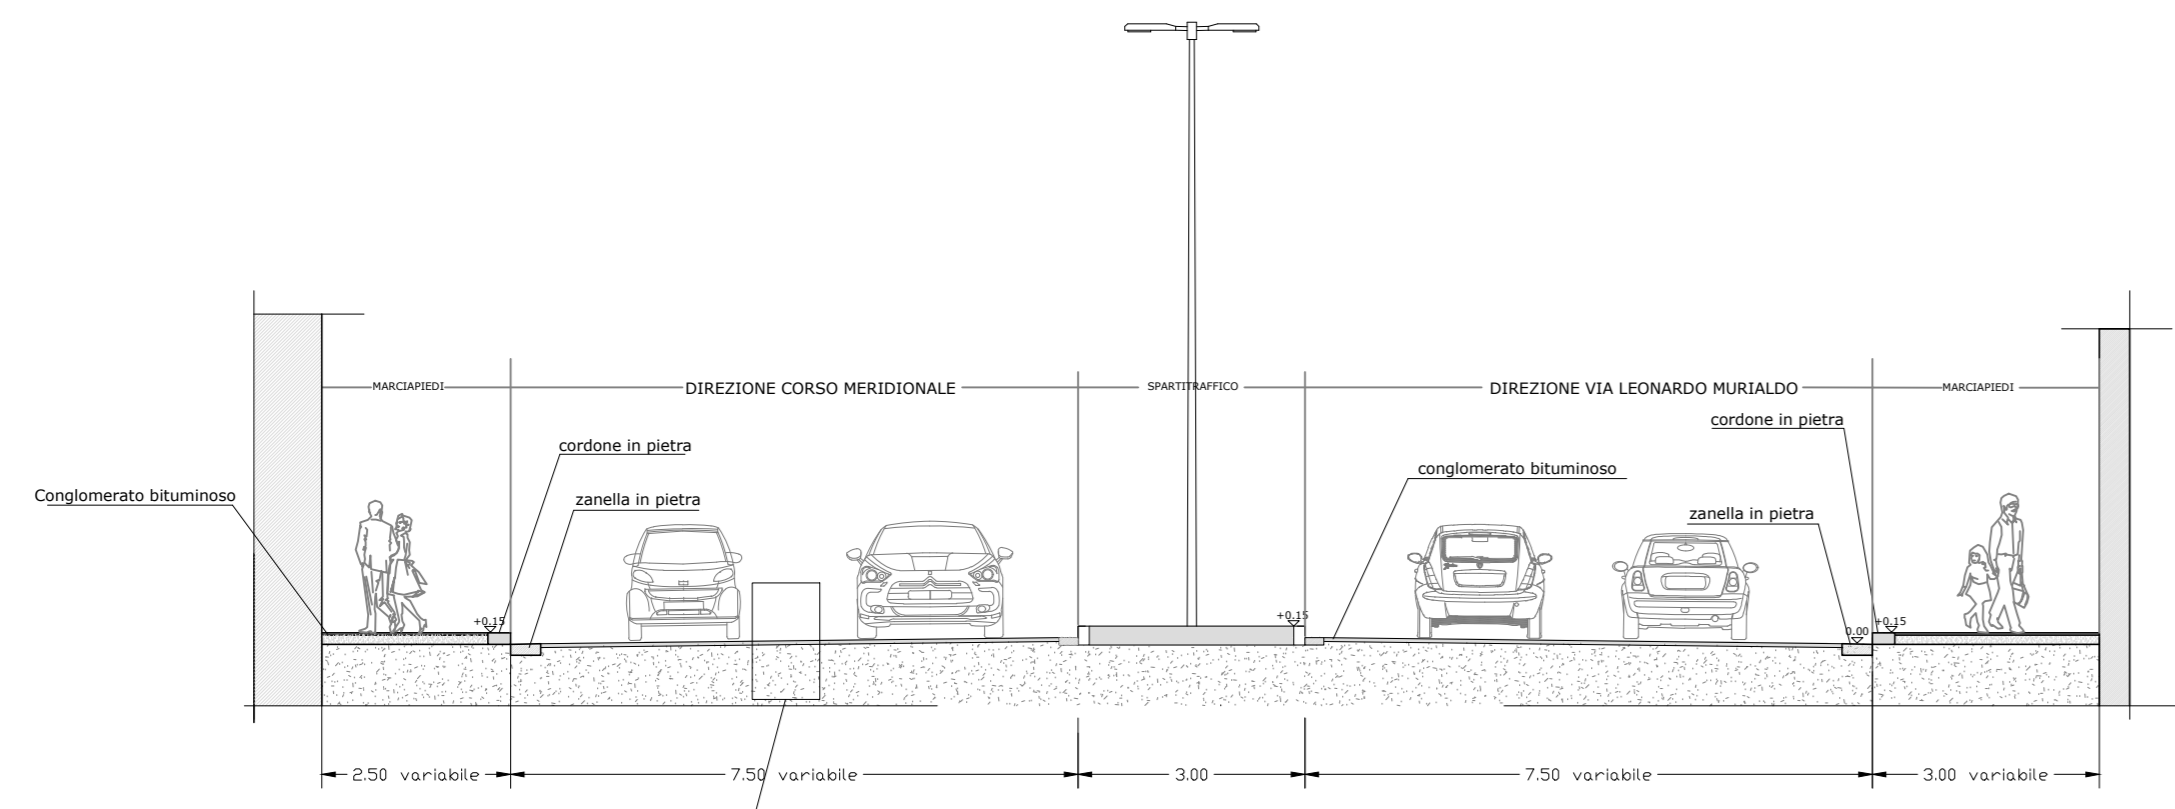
MARCIAPIEDI

DIREZIONE CORSO MERIDIONALE

SPARTITRAFFICO

DIREZIONE VIA LEONARDO MURIALDO

MARCIAPIEDI

cordone in pietra

cordone in pietra

conglomerato bituminoso

Conglomerato bituminoso

zanella in pietra

zanella in pietra

+0.15

+0.15

0.00

+0.15

2.50 variabile

7.50 variabile

3.00

7.50 variabile

3.00 variabile